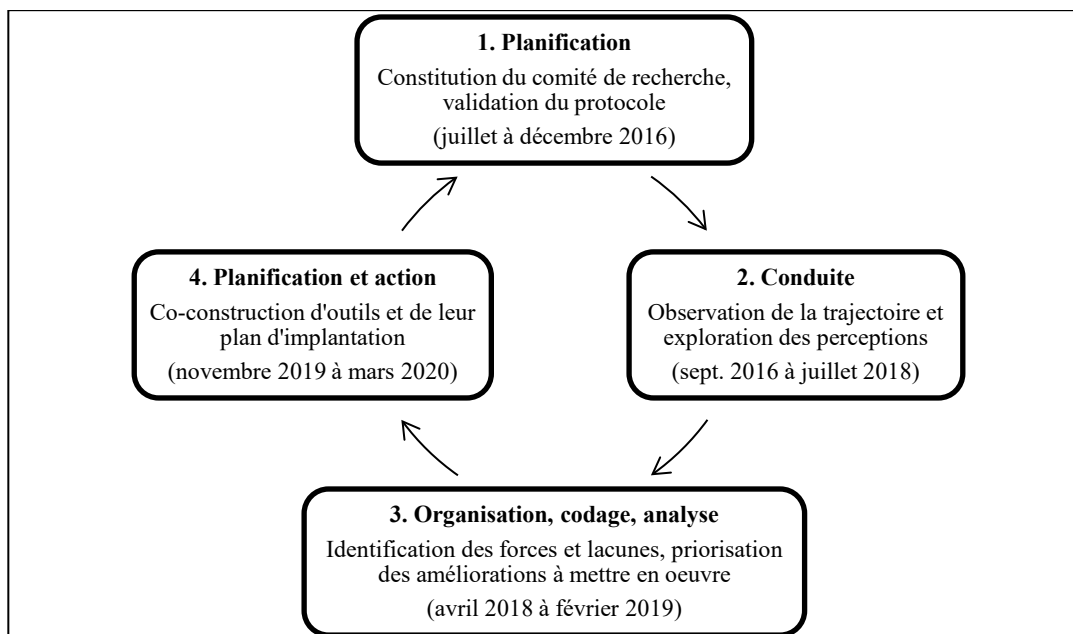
**1. Planification**
Constitution du comité de recherche, validation du protocole
(juillet à décembre 2016)

**2. Conduite**
Observation de la trajectoire et exploration des perceptions
(sept. 2016 à juillet 2018)

**3. Organisation, codage, analyse**
Identification des forces et lacunes, priorisation des améliorations à mettre en oeuvre
(avril 2018 à février 2019)

**4. Planification et action**
Co-construction d'outils et de leur plan d'implantation
(novembre 2019 à mars 2020)